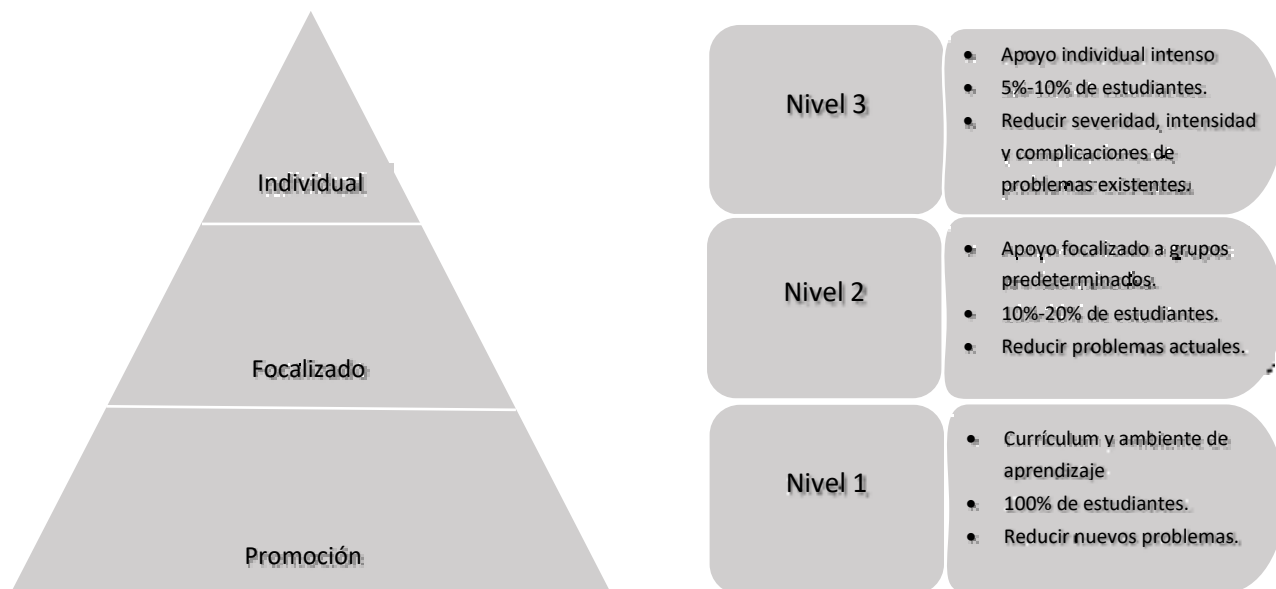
Individual

Focalizado

Promoción

Nivel 3

- Apoyo individual intenso
- 5%-10% de estudiantes.
- Reducir severidad, intensidad y complicaciones de problemas existentes.

Nivel 2

- Apoyo focalizado a grupos predeterminados.
- 10%-20% de estudiantes.
- Reducir problemas actuales.

Nivel 1

- Currículum y ambiente de aprendizaje
- 100% de estudiantes.
- Reducir nuevos problemas.